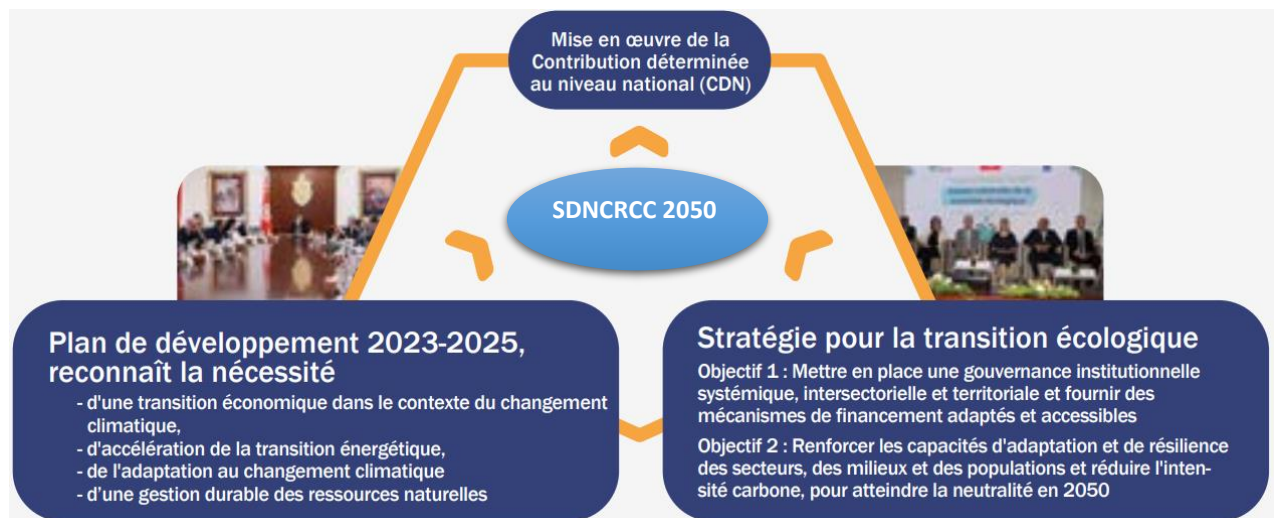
Mise en œuvre de la Contribution déterminée au niveau national (CDN)

SDNCRCC 2050

Plan de développement 2023-2025, reconnaît la nécessité

- d'une transition économique dans le contexte du changement climatique,
- d'accélération de la transition énergétique,
- de l'adaptation au changement climatique
- d'une gestion durable des ressources naturelles

Stratégie pour la transition écologique

Objectif 1 : Mettre en place une gouvernance institutionnelle systémique, intersectorielle et territoriale et fournir des mécanismes de financement adaptés et accessibles

Objectif 2 : Renforcer les capacités d'adaptation et de résilience des secteurs, des milieux et des populations et réduire l'intensité carbone, pour atteindre la neutralité en 2050